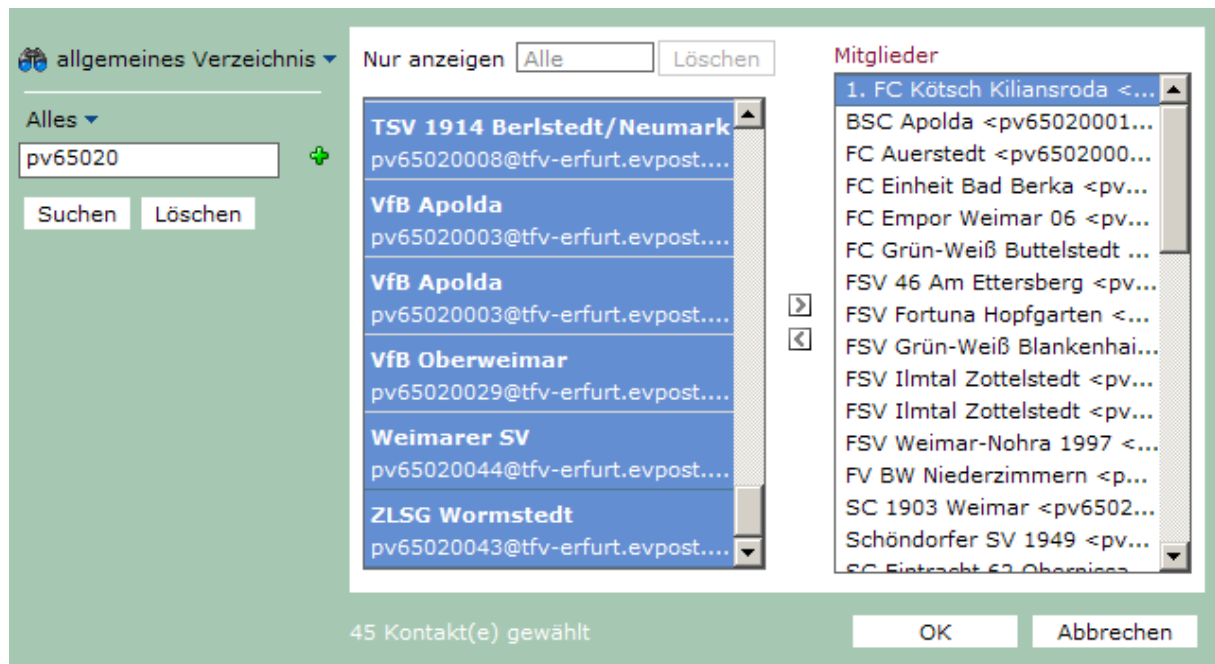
allgemeines Verzeichnis

Alles

pv65020

Suchen Löschen

Nur anzeigen Alle Löschen

TSV 1914 Berlstedt/Neumark
pv65020008@tfv-erfurt.evpost....

VfB Apolda
pv65020003@tfv-erfurt.evpost....

VfB Apolda
pv65020003@tfv-erfurt.evpost....

VfB Oberweimar
pv65020029@tfv-erfurt.evpost....

Weimarer SV
pv65020044@tfv-erfurt.evpost....

ZLSG Wormstedt
pv65020043@tfv-erfurt.evpost....

Mitglieder

1. FC Kötsch Kiliansroda <...
BSC Apolda <pv65020001...
FC Auerstedt <pv6502000...
FC Einheit Bad Berka <pv...
FC Empor Weimar 06 <pv...
FC Grün-Weiß Buttelstedt ...
FSV 46 Am Ettersberg <pv...
FSV Fortuna Hopfgarten <...
FSV Grün-Weiß Blankenhai...
FSV Ilmtal Zottelstedt <pv...
FSV Ilmtal Zottelstedt <pv...
FSV Weimar-Nohra 1997 <...
FV BW Niederzimmern <p...
SC 1903 Weimar <pv6502...
Schöndorfer SV 1949 <pv...
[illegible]

45 Kontakt(e) gewählt

OK Abbrechen